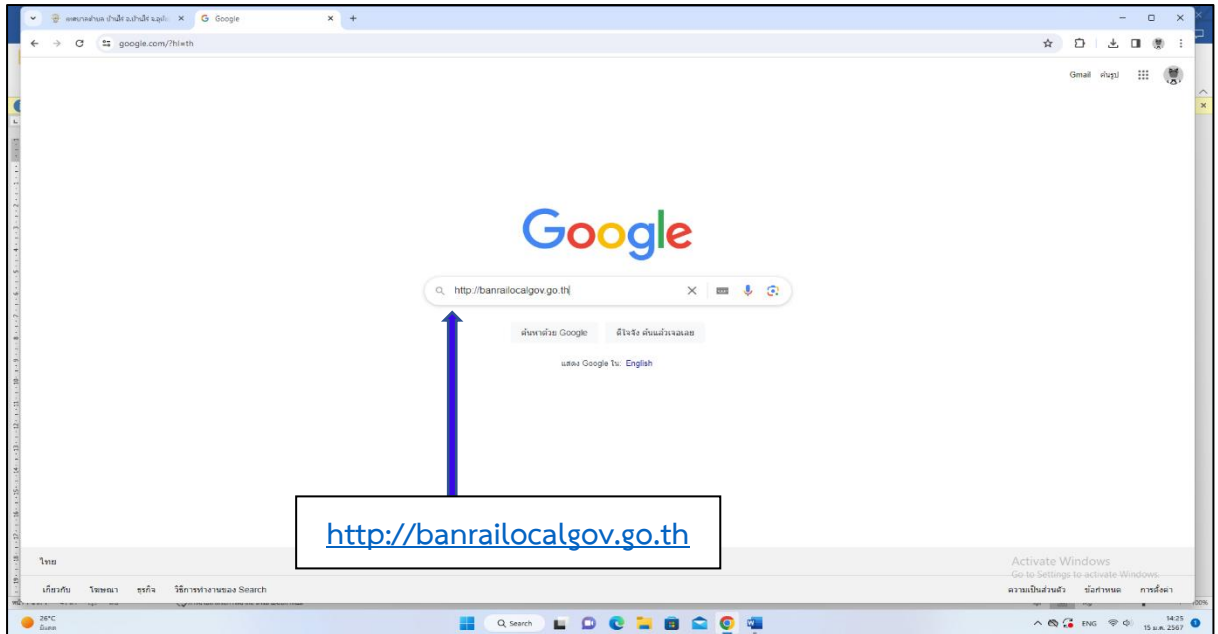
เทศบาลตำบล บ้านไร่ อ.บ้านไร่ จ.อุทัย × G Google × +

google.com/?hl=th

Gmail ค้นรูป

Google

http://banrailocalgov.go.th

ค้นหาด้วย Google ดีใจจัง ค้นแล้วเจอเลย

แสดง Google ใน: English

http://banrailocalgov.go.th

ไทย

เกี่ยวกับ โฆษณา ธุรกิจ วิธีการทำงานของ Search

Activate Windows
Go to Settings to activate Windows.

ความเป็นส่วนตัว ข้อกำหนด การตั้งค่า

26°C
มีแดด

Search

ENG

14:25
15 ม.ค. 2567